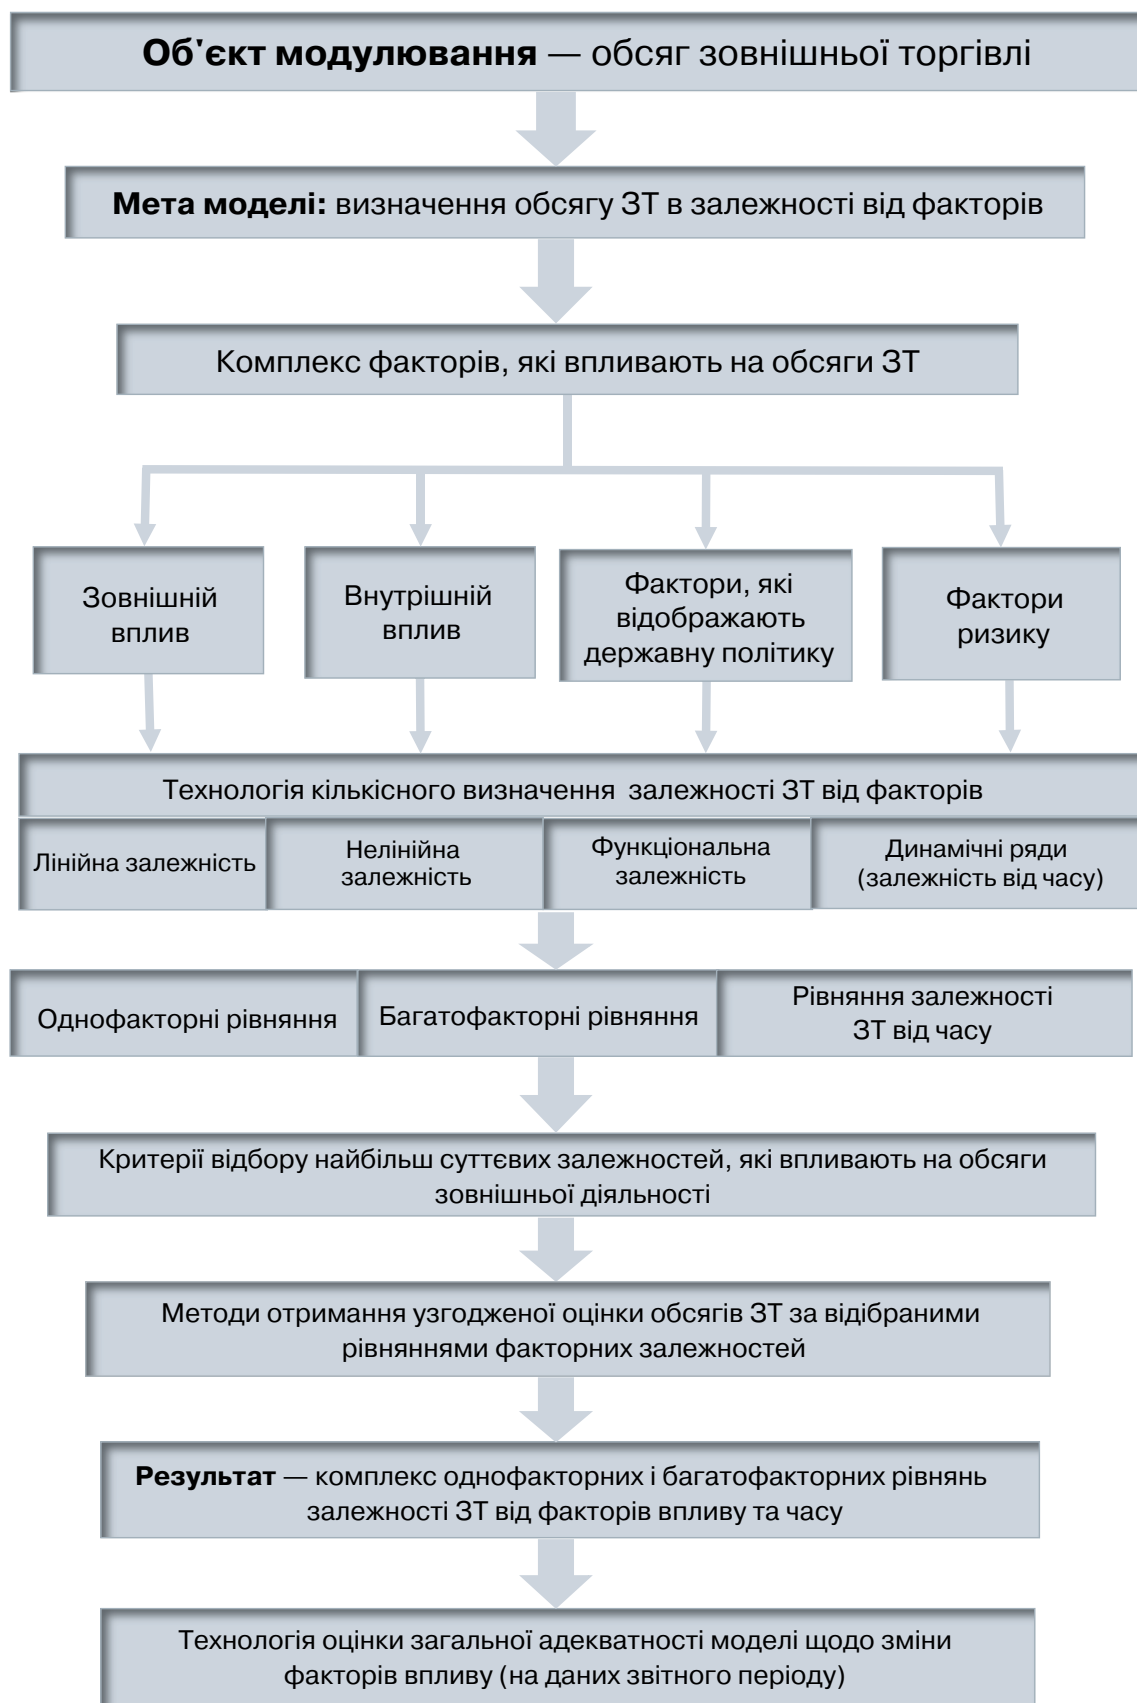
**Об'єкт модулювання** — обсяг зовнішньої торгівлі

**Мета моделі:** визначення обсягу ЗТ в залежності від факторів

Комплекс факторів, які впливають на обсяги ЗТ

Зовнішній вплив

Внутрішній вплив

Фактори, які відображають державну політику

Фактори ризику

Технологія кількісного визначення залежності ЗТ від факторів

Лінійна залежність

Нелінійна залежність

Функціональна залежність

Динамічні ряди (залежність від часу)

Однофакторні рівняння

Багатофакторні рівняння

Рівняння залежності ЗТ від часу

Критерії відбору найбільш суттєвих залежностей, які впливають на обсяги зовнішньої діяльності

Методи отримання узгодженої оцінки обсягів ЗТ за відібраними рівняннями факторних залежностей

**Результат** — комплекс однофакторних і багатофакторних рівнянь залежності ЗТ від факторів впливу та часу

Технологія оцінки загальної адекватності моделі щодо зміни факторів впливу (на даних звітного періоду)